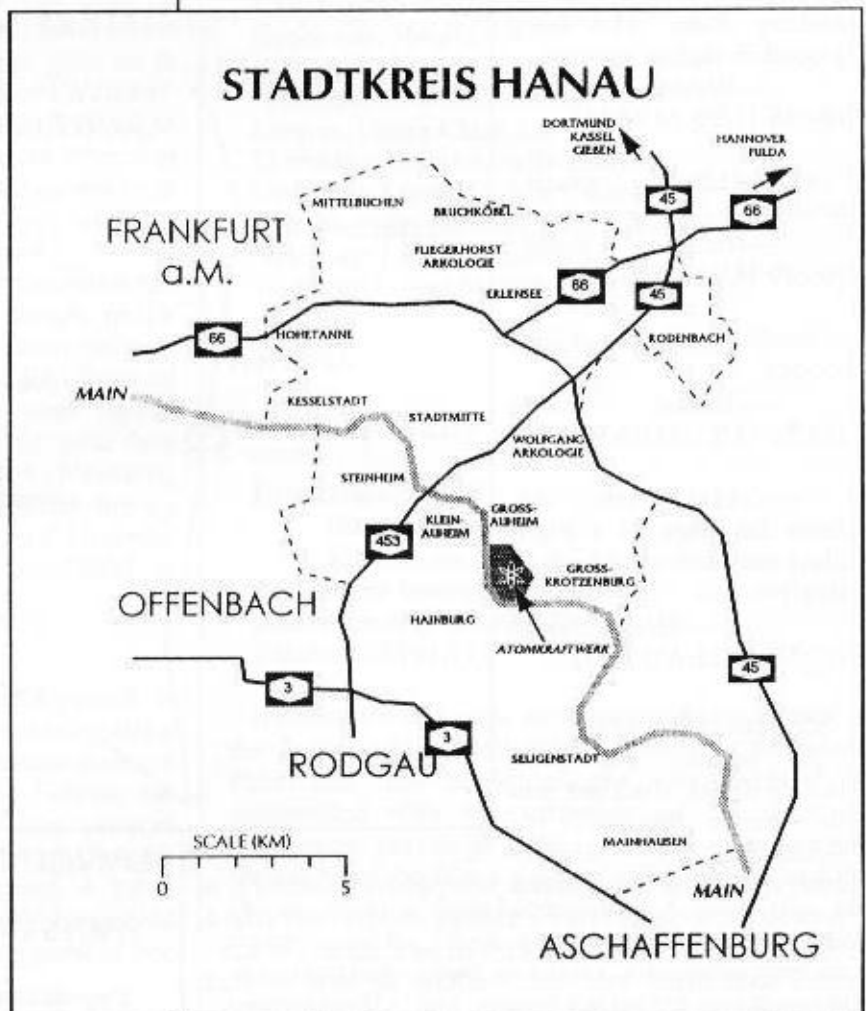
STADTKREIS HANAU

DORTMUND
KASSEL
GIEßEN

HANNOVER
FULDA

45

66

MITTELBUCHEN

BRUCHKÖBEL

FRANKFURT
a.M.

FLIEGERHORST
ARKOLOGIE

ERLENSEE

66

45

66

HOHETANNE

RODENBACH

MAIN

KESSELSTADT

STADTMITTE

WOLFGANG
ARKOLOGIE

STEINHEIM

GROSS-
AUHEIM

KLEIN-
AUHEIM

453

GROSS-
KROTZENBURG

OFFENBACH

HAINBURG

ATOMKRAFTWERK

45

3

3

RODGAU

SELIGENSTADT

SCALE (KM)
0
5

MAINHAUSEN

MAIN

ASCHAFFENBURG